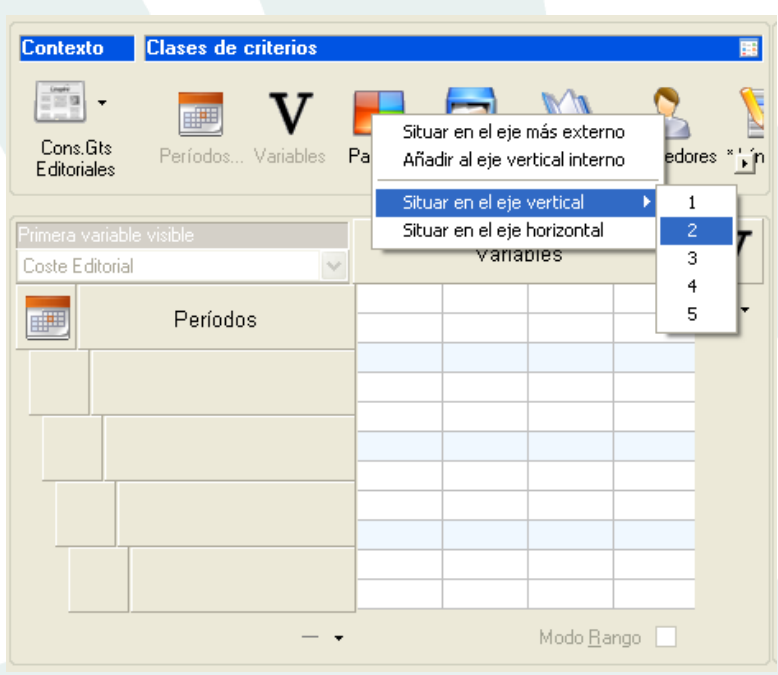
Contexto

Clases de criterios

Cons.Gts Editoriales

Períodos...

Variables

Pa

edores

Lín

Situar en el eje más externo
Añadir al eje vertical interno
Situar en el eje vertical
Situar en el eje horizontal

1
2
3
4
5

Primera variable visible
Coste Editorial

Variables

Períodos

Modo Rango